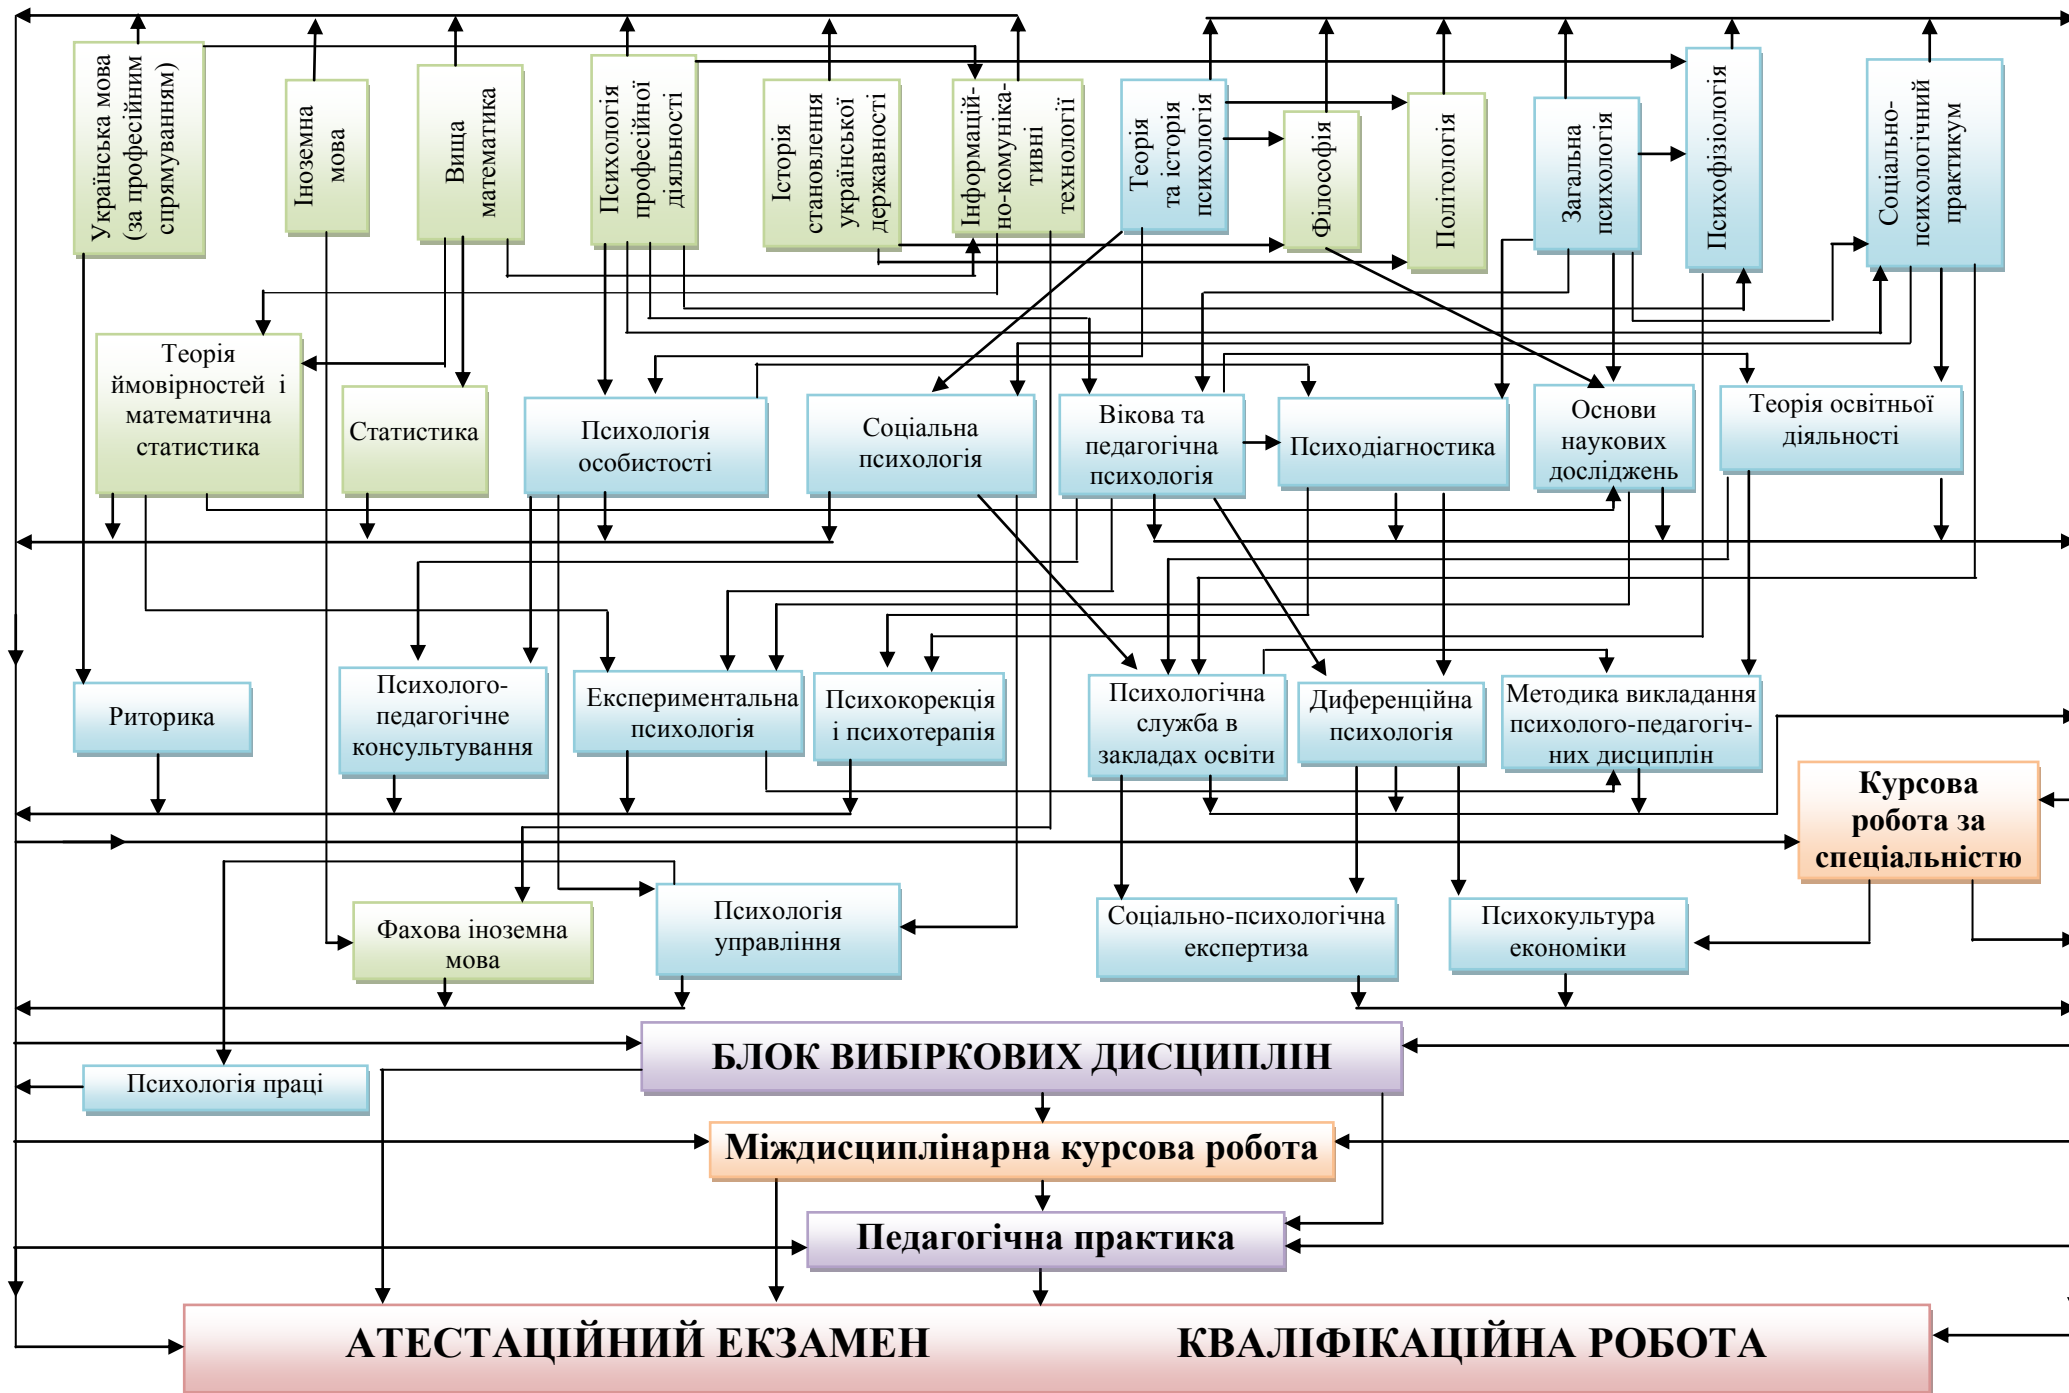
Українська мова (за професійним спрямуванням)

Іноземна мова

Вища математика

Психологія професійної діяльності

Історія становлення української державності

Інформаційно-комунікативні технології

Теорія та історія психології

Філософія

Політологія

Загальна психологія

Психофізіологія

Соціально-психологічний практикум

Теорія ймовірностей і математична статистика

Статистика

Психологія особистості

Соціальна психологія

Вікова та педагогічна психологія

Психодіагностика

Основи наукових досліджень

Теорія освітньої діяльності

Риторика

Психолого-педагогічне консультування

Експериментальна психологія

Психокорекція і психотерапія

Психологічна служба в закладах освіти

Диференційна психологія

Методика викладання психолого-педагогічних дисциплін

Курсова робота за спеціальністю

Фахова іноземна мова

Психологія управління

Соціально-психологічна експертиза

Психокультура економіки

БЛОК ВИБІРКОВИХ ДИСЦИПЛІН

Психологія праці

Міждисциплінарна курсова робота

Педагогічна практика

АТЕСТАЦІЙНИЙ ЕКЗАМЕН КВАЛІФІКАЦІЙНА РОБОТА